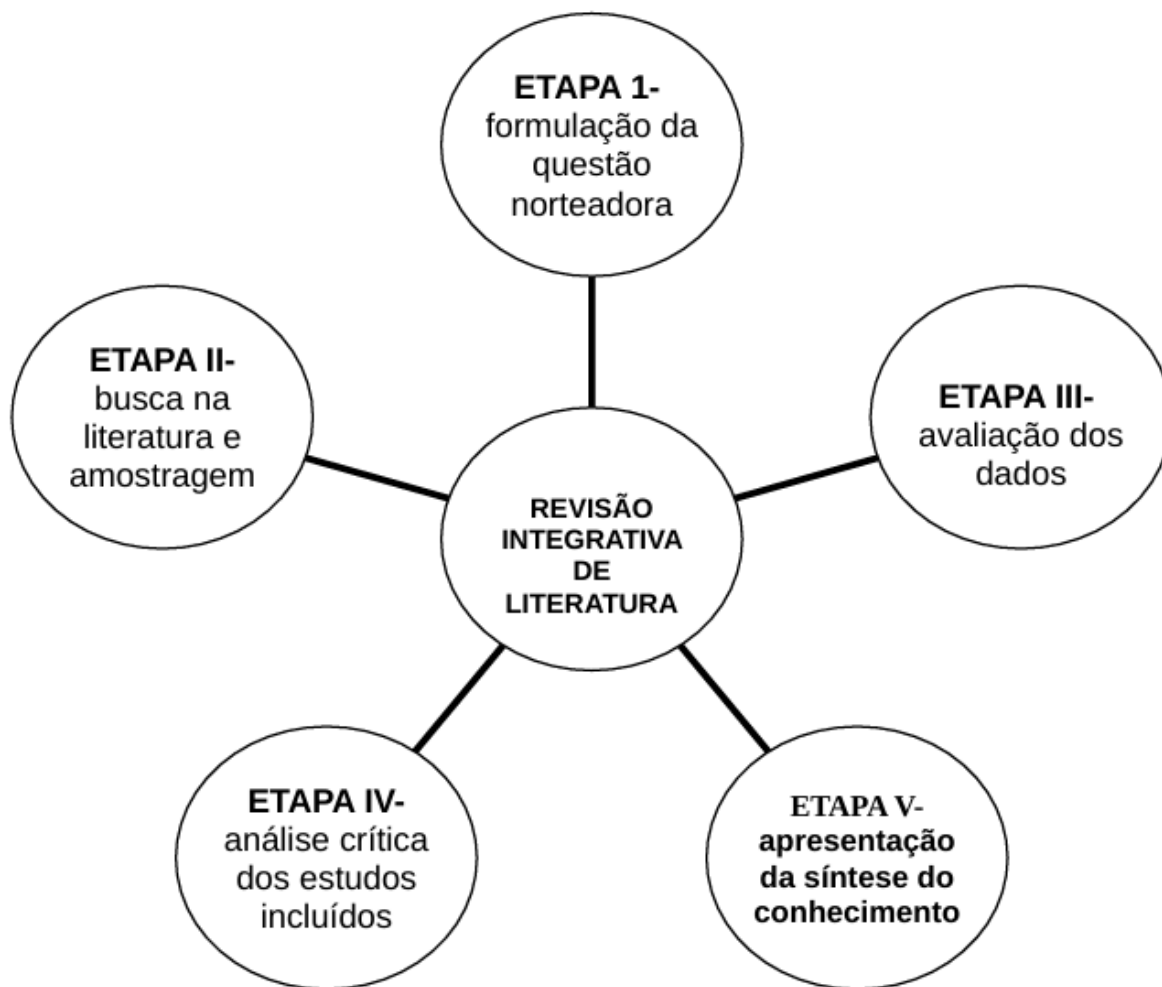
ETAPA 1- formulação da questão norteadora

ETAPA II- busca na literatura e amostragem

ETAPA III- avaliação dos dados

REVISÃO INTEGRATIVA DE LITERATURA

ETAPA IV- análise crítica dos estudos incluídos

ETAPA V- apresentação da síntese do conhecimento